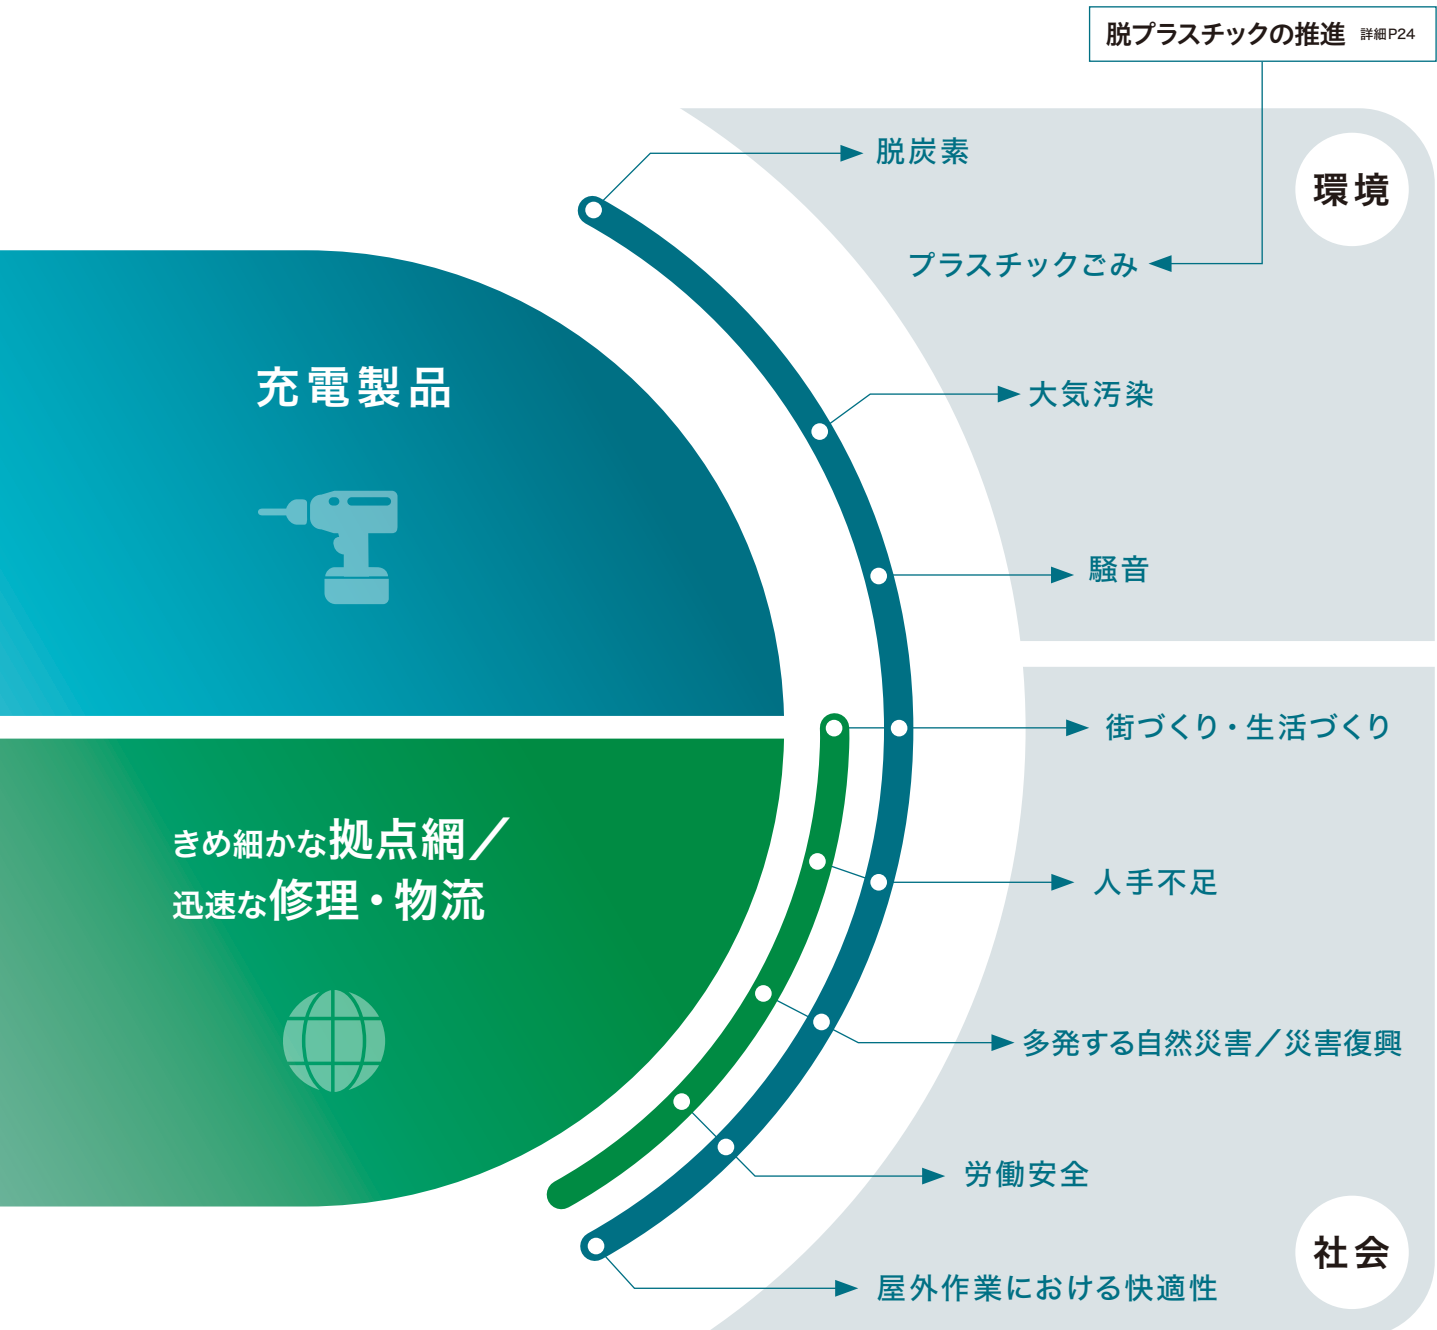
脱プラスチックの推進 詳細P24

脱炭素

環境

プラスチックごみ

充電製品

大気汚染

騒音

街づくり・生活づくり

きめ細かな拠点網／迅速な修理・物流

人手不足

多発する自然災害／災害復興

労働安全

社会

屋外作業における快適性